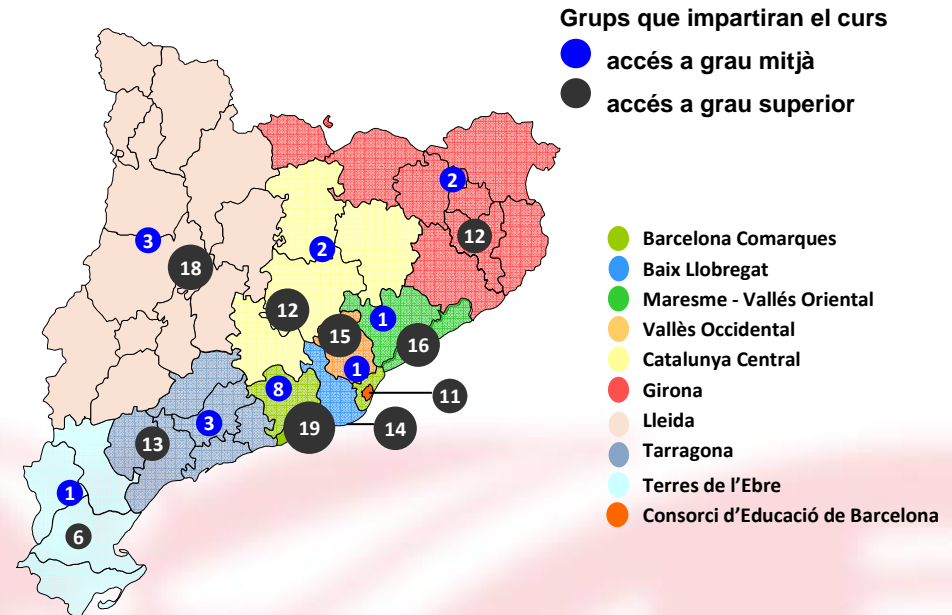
Grups que impartiran el curs

accés a grau mitjà

accés a grau superior

2
12
3
18
2
12
15
1
16
1
11
8
3
19
14
13
1
6

Barcelona Comarques
Baix Llobregat
Maresme - Vallés Oriental
Vallès Occidental
Catalunya Central
Girona
Lleida
Tarragona
Terres de l'Ebre
Consorci d'Educació de Barcelona